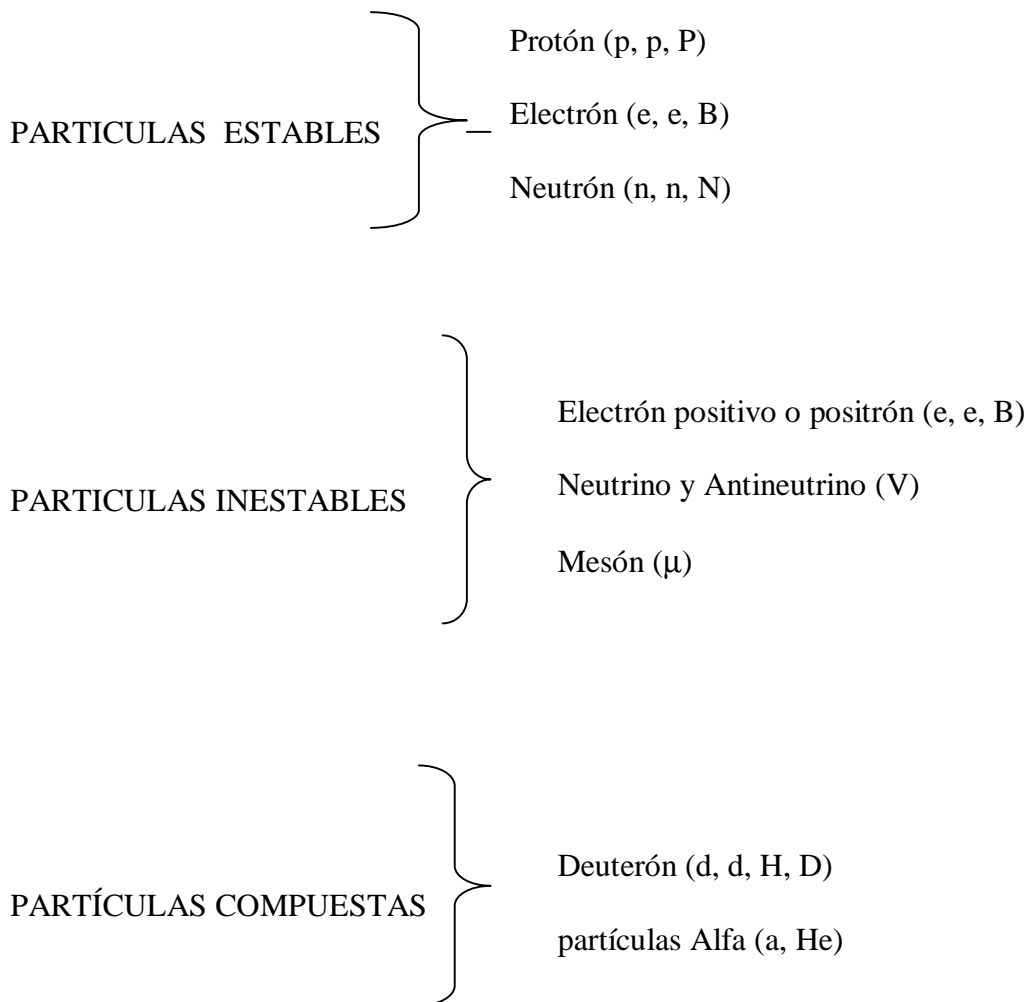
PARTICULAS ESTABLES

Protón (p, p, P)

Electrón (e, e, B)

Neutrón (n, n, N)

PARTICULAS INESTABLES

Electrón positivo o positrón (e, e, B)

Neutrino y Antineutrino (V)

Mesón (μ)

PARTÍCULAS COMPUESTAS

Deuterón (d, d, H, D)

partículas Alfa (a, He)